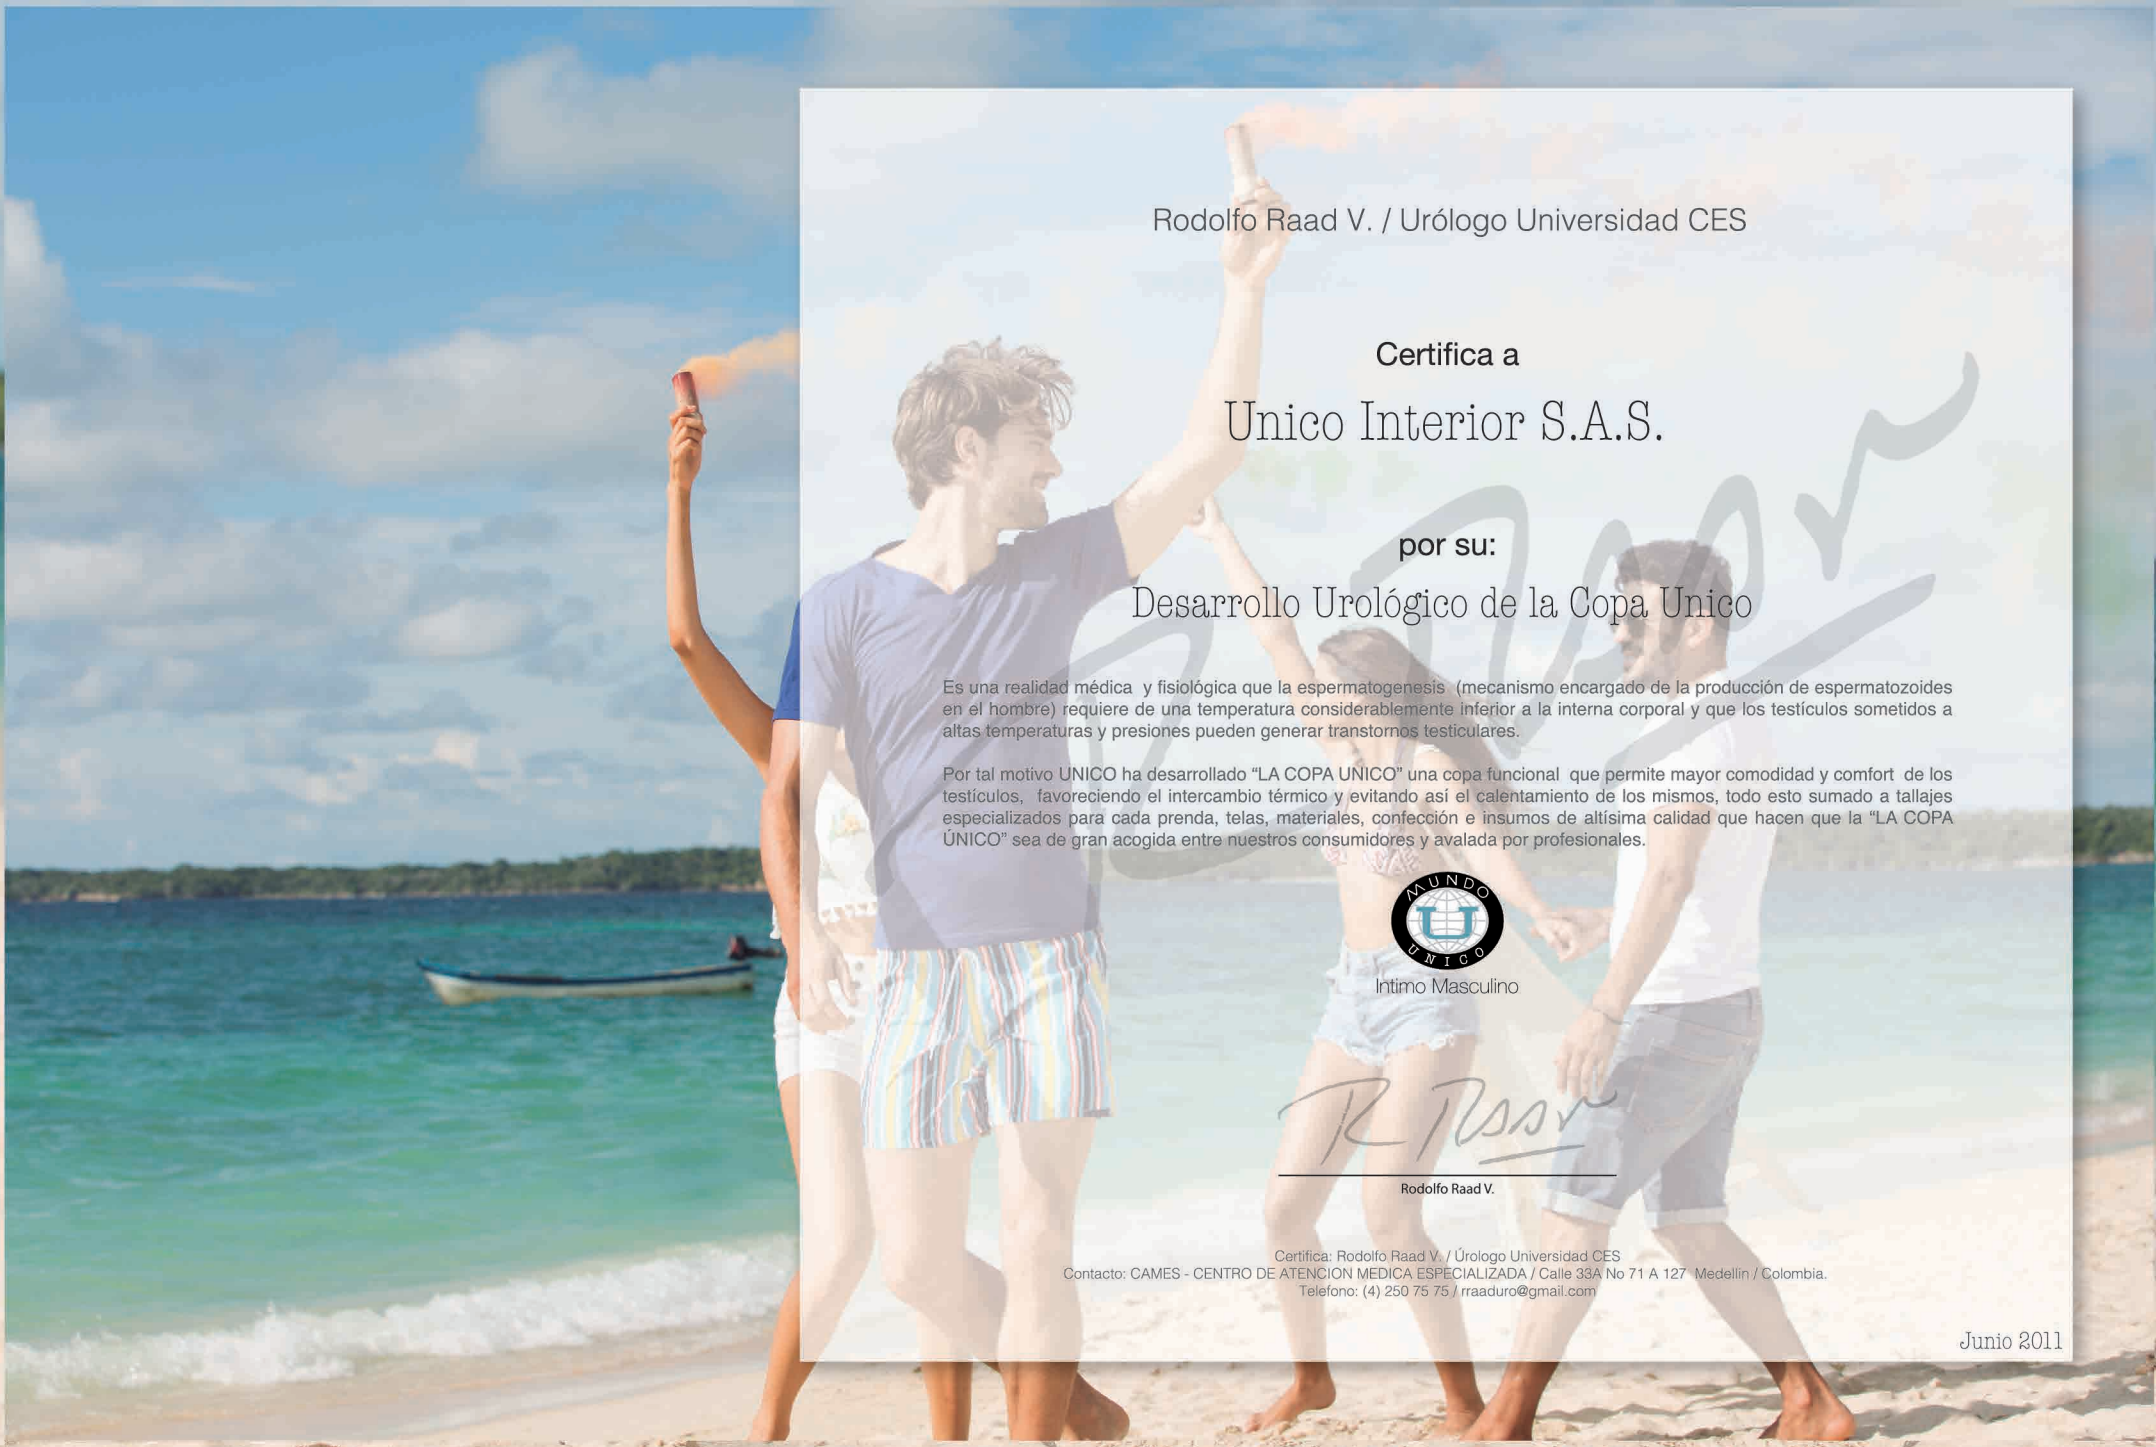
Rodolfo Raad V. / Urólogo Universidad CES

Certifica a

Unico Interior S.A.S.

por su:

Desarrollo Urológico de la Copa Unico

Es una realidad médica y fisiológica que la espermatogenesis (mecanismo encargado de la producción de espermatozoides en el hombre) requiere de una temperatura considerablemente inferior a la interna corporal y que los testículos sometidos a altas temperaturas y presiones pueden generar transtornos testiculares.

Por tal motivo UNICO ha desarrollado "LA COPA UNICO" una copa funcional que permite mayor comodidad y comfort de los testículos, favoreciendo el intercambio térmico y evitando así el calentamiento de los mismos, todo esto sumado a tallajes especializados para cada prenda, telas, materiales, confección e insumos de altísima calidad que hacen que la "LA COPA ÚNICO" sea de gran acogida entre nuestros consumidores y avalada por profesionales.

MUNDO U UNICO
Intimo Masculino

R Raad

Rodolfo Raad V.

Certifica: Rodolfo Raad V. / Úrologo Universidad CES
Contacto: CAMES - CENTRO DE ATENCION MEDICA ESPECIALIZADA / Calle 33A No 71 A 127 Medellín / Colombia.
Telefono: (4) 250 75 75 / rraaduro@gmail.com

Junio 2011